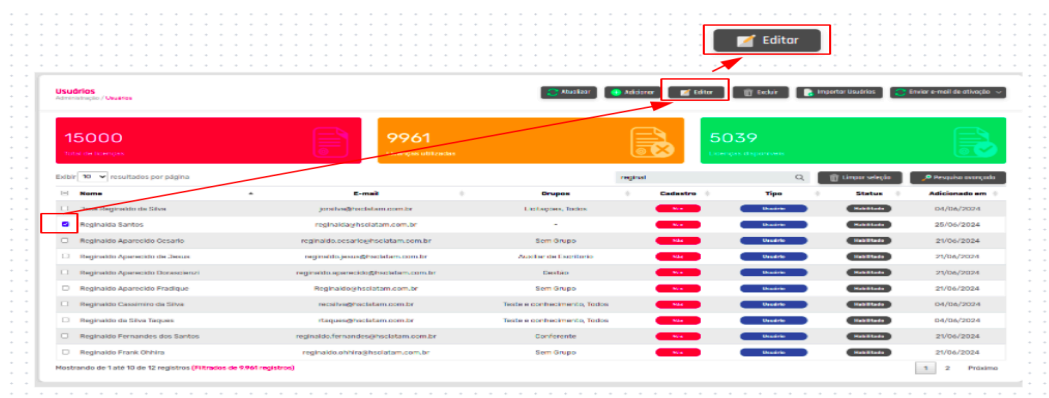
Editar

Usuários
Administração / Usuários

Atualizar Adicionar Editar Excluir Importar Usuários Enviar e-mail de ativação

15000
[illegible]

9961
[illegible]

5039
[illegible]

Exibir 10 resultados por página

reginal

Limpar seleção Pesquisa avançada

| | Nome | E-mail | Grupos | Cadastro | Tipo | Status | Adicionado em |
|---|---|---|---|---|---|---|---|
| | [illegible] Reginaldo da Silva | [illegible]@hsclatam.com.br | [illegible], Todos | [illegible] | Usuário | Habilitado | 04/06/2024 |
| | Reginalda Santos | reginalda@hsclatam.com.br | - | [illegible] | Usuário | Habilitado | 25/06/2024 |
| | Reginaldo Aparecido Ocsario | reginaldo.ocsario@hsclatam.com.br | Sem Grupo | Não | Usuário | Habilitado | 21/06/2024 |
| | Reginaldo Aparecido de Jesus | reginaldo.jesus@hsclatam.com.br | Auxiliar de Escritório | Não | Usuário | Habilitado | 21/06/2024 |
| | Reginaldo Aparecido Donascimnt | reginaldo.aparecido@hsclatam.com.br | Destino | Não | Usuário | Habilitado | 21/06/2024 |
| | Reginaldo Aparecido Fradique | Reginaldo@hsclatam.com.br | Sem Grupo | Não | Usuário | Habilitado | 21/06/2024 |
| | Reginaldo Casemiro da Silva | rcsilva@hsclatam.com.br | Teste e conhecimento, Todos | Não | Usuário | Habilitado | 04/06/2024 |
| | Reginaldo da Silva Taques | rtaques@hsclatam.com.br | Teste e conhecimento, Todos | Não | Usuário | Habilitado | 04/06/2024 |
| | Reginaldo Fernandes dos Santos | reginaldo.fernandes@hsclatam.com.br | Conferente | Não | Usuário | Habilitado | 21/06/2024 |
| | Reginaldo Frank Ohhira | reginaldo.ohhira@hsclatam.com.br | Sem Grupo | Não | Usuário | Habilitado | 21/06/2024 |

Mostrando de 1 até 10 de 12 registros (Filtrados de 9.961 registros)

1 2 Próximo